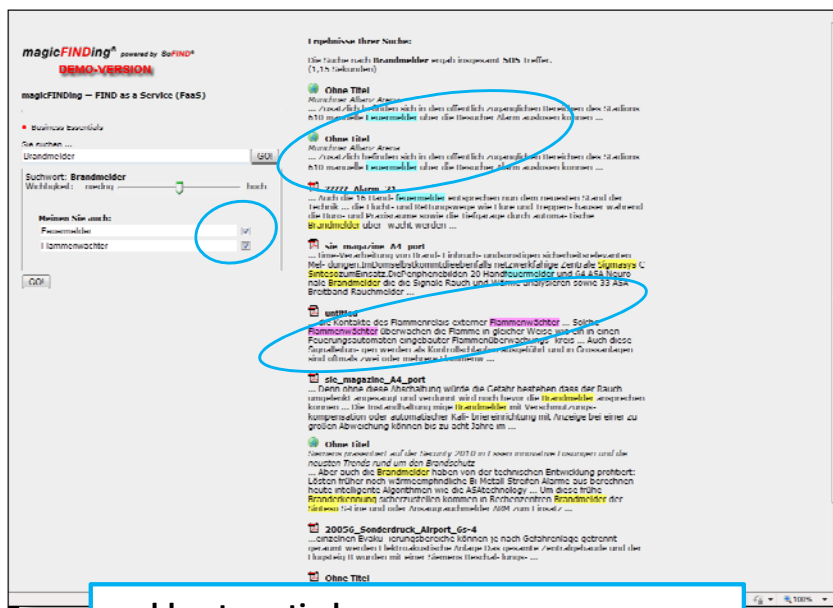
magicFINDing® powered by SoFIND®
DEMO-VERSION

magicFINDing — FIND as a Service (FaaS)

• Business Essentials

Sie suchen ...
Brandmelder GO!

Suchwort: Brandmelder
Wichtigkeit: niedrig hoch

Meinen Sie auch:
Feuermelder
Flammenwächter

GO!

Ergebnisse Ihrer Suche:

Die Suche nach Brandmelder ergab insgesamt 505 Treffer. (1,15 Sekunden)

Ohne Titel
Munchner Allianz Arena
... Zusätzlich befinden sich in den öffentlich zugänglichen Bereichen des Stadions 610 manuelle Feuermelder über die Besucher Alarm auslösen können ...

Ohne Titel
Munchner Allianz Arena
... Zusätzlich befinden sich in den öffentlich zugänglichen Bereichen des Stadions 610 manuelle Feuermelder über die Besucher Alarm auslösen können ...

zzzzz_Alarm_21
... Auch die 16 Hand-Feuermelder entsprechen nun dem neuesten Stand der Technik ... die Flucht- und Rettungswege wie Flure und Treppenhäuser während die Büro- und Praxisräume sowie die Tiefgarage durch automa- tische Brandmelder über wacht werden ...

sie_magazine_A4_port
... time-Verarbeitung von Brand- Einbruch- und sonstigen sicherheitsrelevanten Mel- dungen.ImDomhotelbekommtdieebenfalls neu erstellte Zentrale Sigmasys C SintesozumEinsatz.DiePeripheriebilden 20 Handfeuermelder und 64 ASA Neuronale Brandmelder die die Signale Rauch und Wärme analysieren sowie 33 ASA Breitband Rauchmelder ...

untitled
... die Kontakte des Flammenrelais externer Flammenwächter ... Solche Flammenwächter überwachen die Flamme in gleicher Weise wie ein in einen Feuerungsautomaten eingebauter Flammenüberwachungs- kreis ... Auch diese Signalleitun- gen werden als Kontrolleitungen ausgeführt und in Grossanlagen sind oftmals zwei oder mehrere Flammen ...

sie_magazine_A4_port
... Denn ohne diese Abschaltung würde die Gefahr bestehen dass der Rauch umgeleitet angesaugt und verdünnt wird noch bevor die Brandmelder ansprechen können ... Die Instandhaltung moderner Brandmelder mit Verschmutzungskompensation oder automatischer Kali- brierung reicht bei Anzeige bei einer zu großen Abweichung können bis zu acht Jahre im ...

Ohne Titel
Siemens präsentiert auf der Security 2010 in Essen innovative Lösungen und die neusten Trends rund um den Brandschutz
... Aber auch die Brandmelder haben von der technischen Entwicklung profitiert: Lösten früher noch wärmeempfindliche Bi Metall Streifen Alarme aus berechnen heute intelligente Algorithmen wie die ASAtechnology ... Um diese frühe Branderkennung sicherzustellen kommen in Rechenzentren Brandmelder der Sinteso S-Line und oder Ansaugrauchmelder AIM zum Einsatz ...

20056_Sonderdruck_Airport_6s-4
...einzelnen Evaku- ierungsbereiche können je nach Gefahrenlage getrennt gesteuert werden Elektroakustische Anlage Das gesamte Zentralgebäude und der Flugsteig B wurden mit einer Siemens Brandmelde- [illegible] ...

Ohne Titel

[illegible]

100%